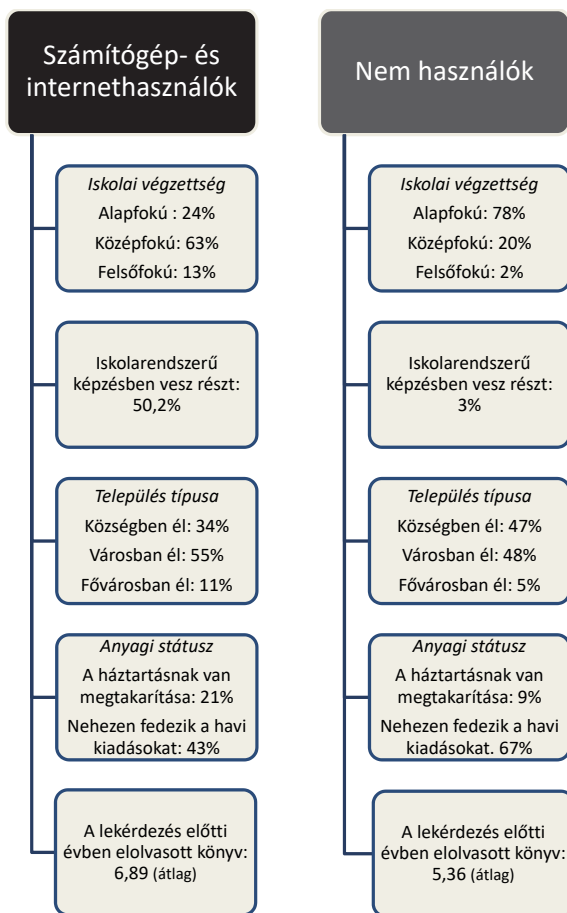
Számítógép- és internethasználók

Iskolai végzettség
Alapfokú : 24%
Középfokú: 63%
Felsőfokú: 13%

Iskolarendszerű képzésben vesz részt: 50,2%

Település típusa
Községben él: 34%
Városban él: 55%
Fővárosban él: 11%

Anyagi státusz
A háztartásnak van megtakarítása: 21%
Nehezen fedezik a havi kiadásokat: 43%

A lekérdezés előtti évben elolvasott könyv: 6,89 (átlag)

Nem használók

Iskolai végzettség
Alapfokú: 78%
Középfokú: 20%
Felsőfokú: 2%

Iskolarendszerű képzésben vesz részt: 3%

Település típusa
Községben él: 47%
Városban él: 48%
Fővárosban él: 5%

Anyagi státusz
A háztartásnak van megtakarítása: 9%
Nehezen fedezik a havi kiadásokat. 67%

A lekérdezés előtti évben elolvasott könyv: 5,36 (átlag)